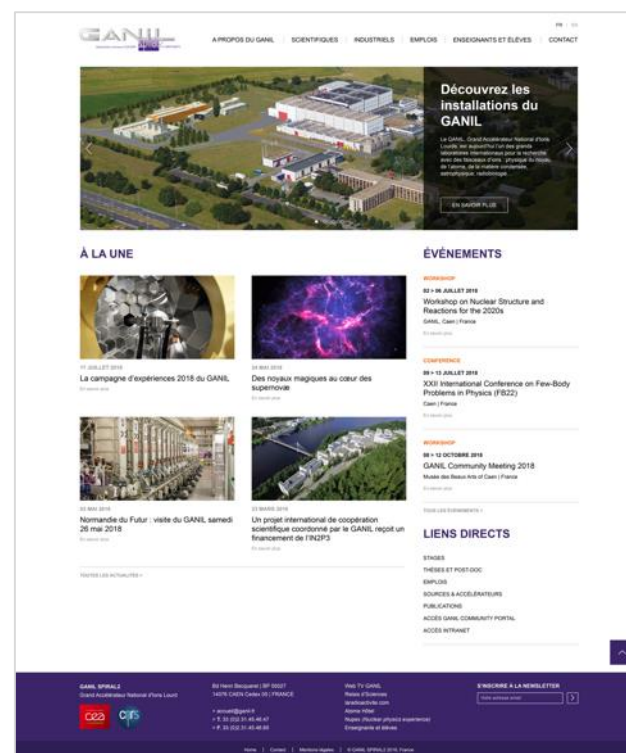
GANIL

FR | EN

A PROPOS DU GANIL | SCIENTIFIQUES | INDUSTRIELS | EMPLOIS | ENSEIGNANTS ET ÉLÈVES | CONTACT

Découvrez les installations du GANIL

Le GANIL, Grand Accélérateur National d'Ions Lourds, est aujourd'hui l'un des grands laboratoires internationaux pour la recherche avec des faisceaux d'ions : physique du noyau, de l'atome, de la matière condensée, astrophysique, radiobiologie...

EN SAVOIR PLUS

À LA UNE

17 JUILLET 2018
La campagne d'expériences 2018 du GANIL
En savoir plus

24 MAI 2018
Des noyaux magiques au cœur des supernovae
En savoir plus

03 MAI 2018
Normandie du Futur : visite du GANIL samedi 26 mai 2018
En savoir plus

23 MARS 2018
Un projet international de coopération scientifique coordonné par le GANIL reçoit un financement de l'IN2P3
En savoir plus

TOUTES LES ACTUALITÉS >

ÉVÈNEMENTS

WORKSHOP
02 > 06 JUILLET 2018
Workshop on Nuclear Structure and Reactions for the 2020s
GANIL, Caen | France
En savoir plus

CONFERENCE
09 > 13 JUILLET 2018
XXII International Conference on Few-Body Problems in Physics (FB22)
Caen | France
En savoir plus

WORKSHOP
09 > 12 OCTOBRE 2018
GANIL Community Meeting 2018
Musée des Beaux Arts of Caen | France
En savoir plus

TOUS LES ÉVÈNEMENTS >

LIENS DIRECTS

STAGES
THÈSES ET POST-DOC
EMPLOIS
SOURCES & ACCÉLÉRATEURS
PUBLICATIONS
ACCÈS GANIL COMMUNITY PORTAL
ACCÈS INTRANET

GANIL SPIRAL2
Grand Accélérateur National d'Ions Lourd

cea cnrs

Bd Henri Becquerel | BP 55027
14076 CAEN Cedex 05 | FRANCE

> accueil@ganil.fr
> T. 33 (0)2 31 45 46 47
> F. 33 (0)2 31 45 46 65

Web TV GANIL
Relais d'Sciences
laradioactivite.com
Atome Hôtel
Nupex (Nuclear physics experience)
Enseignants et élèves

S'INSCRIRE À LA NEWSLETTER
Votre adresse email

Home | Contact | Mentions légales | © GANIL SPIRAL2 2018, France